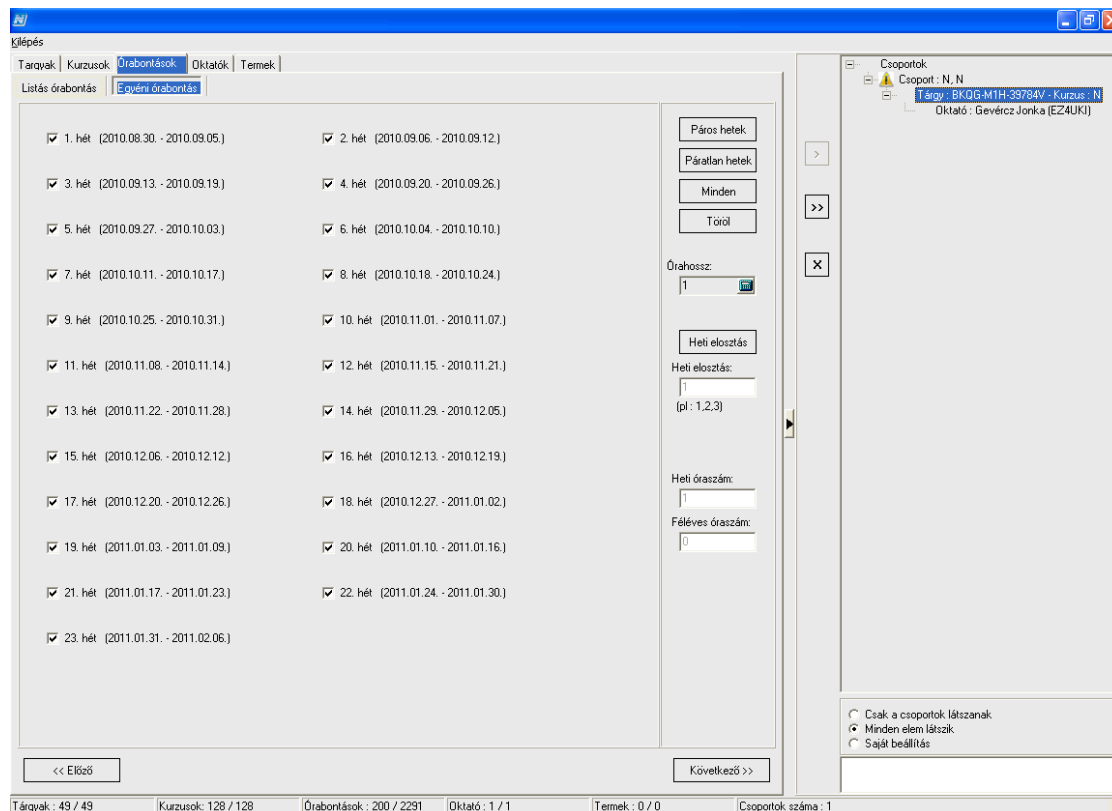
Kilépés

Tárgyak | Kurzusok | Órabontások | Oktatók | Termek

Listás órabontás | Egyéni órabontás

1. hét (2010.08.30. - 2010.09.05.)
2. hét (2010.09.06. - 2010.09.12.)
3. hét (2010.09.13. - 2010.09.19.)
4. hét (2010.09.20. - 2010.09.26.)
5. hét (2010.09.27. - 2010.10.03.)
6. hét (2010.10.04. - 2010.10.10.)
7. hét (2010.10.11. - 2010.10.17.)
8. hét (2010.10.18. - 2010.10.24.)
9. hét (2010.10.25. - 2010.10.31.)
10. hét (2010.11.01. - 2010.11.07.)
11. hét (2010.11.08. - 2010.11.14.)
12. hét (2010.11.15. - 2010.11.21.)
13. hét (2010.11.22. - 2010.11.28.)
14. hét (2010.11.29. - 2010.12.05.)
15. hét (2010.12.06. - 2010.12.12.)
16. hét (2010.12.13. - 2010.12.19.)
17. hét (2010.12.20. - 2010.12.26.)
18. hét (2010.12.27. - 2011.01.02.)
19. hét (2011.01.03. - 2011.01.09.)
20. hét (2011.01.10. - 2011.01.16.)
21. hét (2011.01.17. - 2011.01.23.)
22. hét (2011.01.24. - 2011.01.30.)
23. hét (2011.01.31. - 2011.02.06.)

Páros hetek
Páratlan hetek
Minden
Töröl
Órahossz:
1
Heti elosztás
Heti elosztás:
1
(pl : 1,2,3)
Heti óraszám:
1
Féléves óraszám:
0

>
>>
×

Csoportok
Csoport : N, N
Tárgy : BKQG-M1H-39784V - Kurzus : N
Oktató : Gevércz Jonka (EZ4UKI)

Csak a csoportok látszanak
Minden elem látszik
Saját beállítás

<< Előző
Következő >>

Tárgyak : 49 / 49 | Kurzusok: 128 / 128 | Órabontások : 200 / 2291 | Oktató : 1 / 1 | Termek : 0 / 0 | Csoportok száma : 1